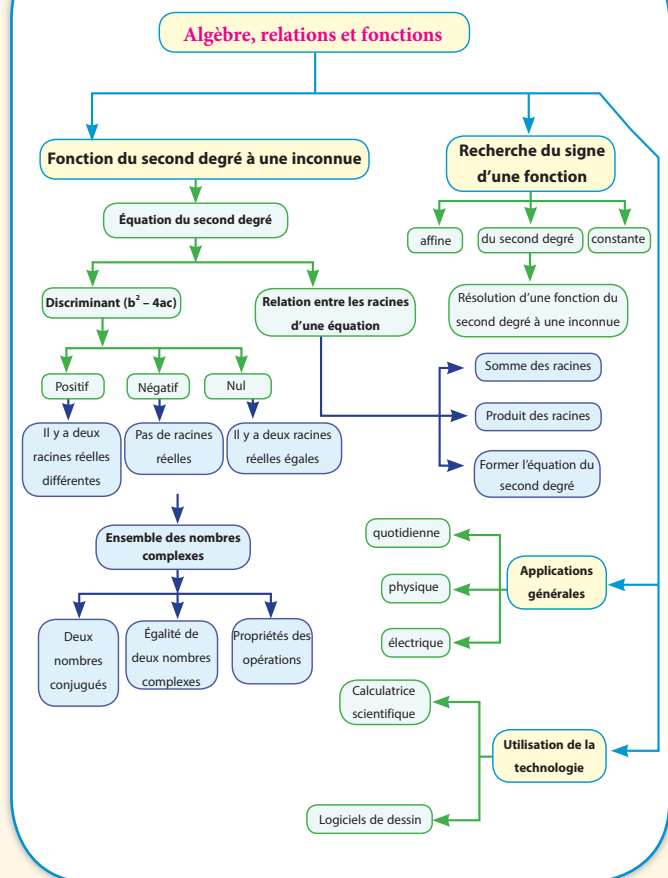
Algèbre, relations et fonctions

Fonction du second degré à une inconnue

Recherche du signe d'une fonction

Équation du second degré

affine

du second degré

constante

Résolution d'une fonction du second degré à une inconnue

Discriminant ($b^2 - 4ac$)

Relation entre les racines d'une équation

Positif

Négatif

Nul

Somme des racines

Produit des racines

Former l'équation du second degré

Il y a deux racines réelles différentes

Pas de racines réelles

Il y a deux racines réelles égales

Ensemble des nombres complexes

quotidienne

physique

électrique

Applications générales

Deux nombres conjugués

Égalité de deux nombres complexes

Propriétés des opérations

Calculatrice scientifique

Utilisation de la technologie

Logiciels de dessin